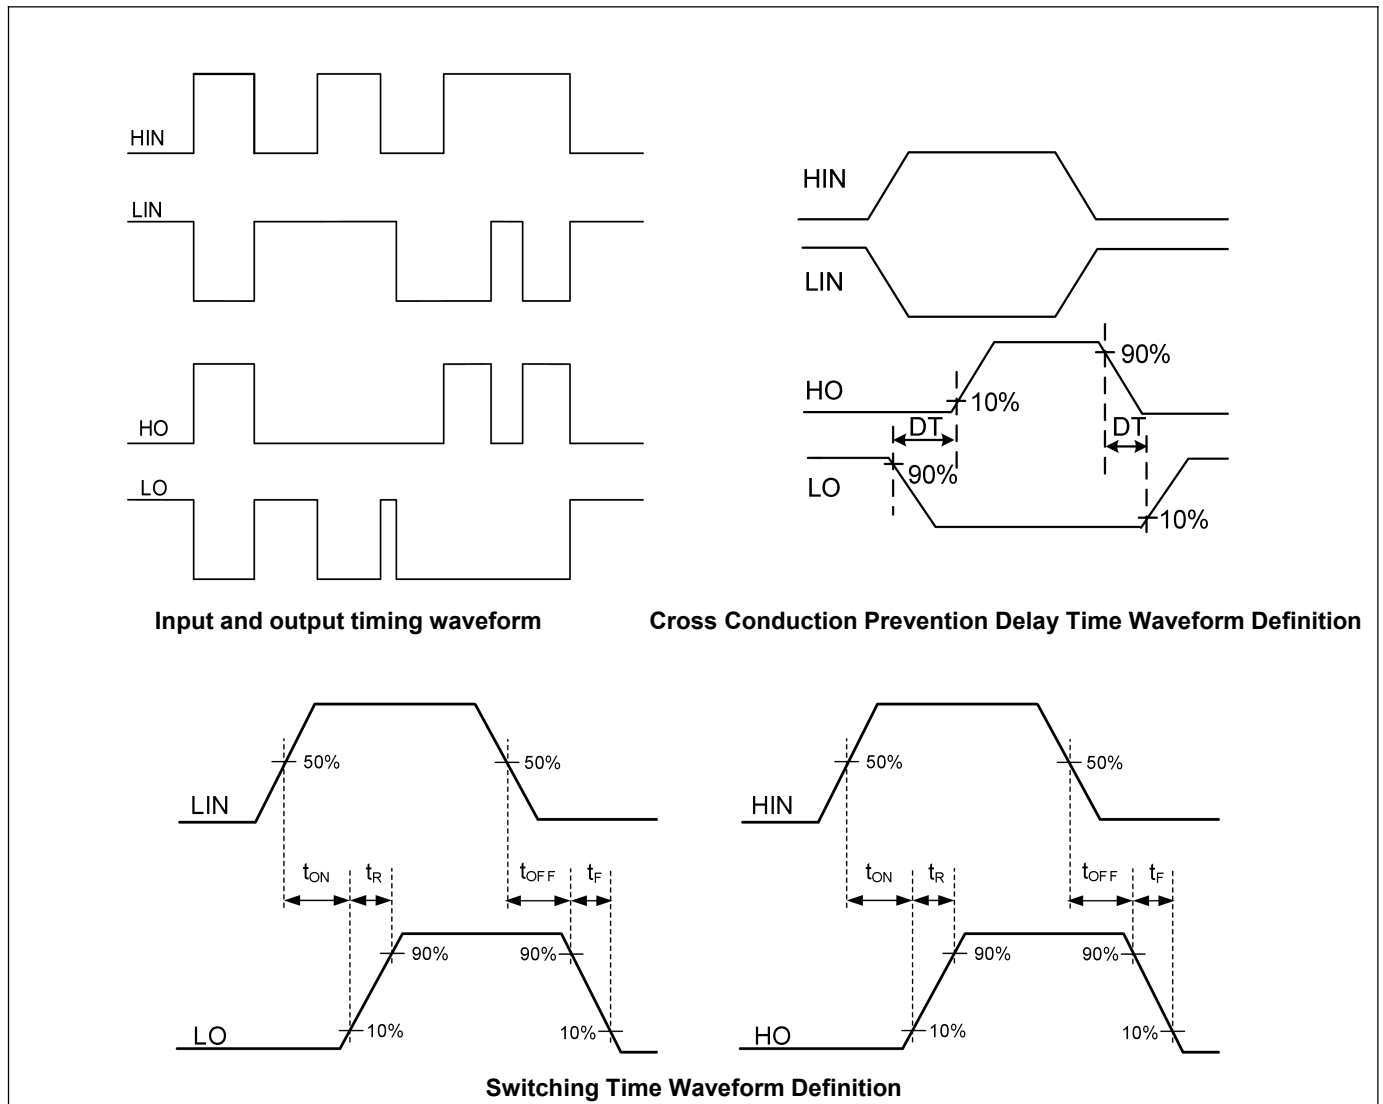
HIN
LIN
HO
LO
Input and output timing waveform

HIN
LIN
HO
LO
90%
10%
DT
DT
90%
10%
Cross Conduction Prevention Delay Time Waveform Definition

LIN
50%
50%
$t_{ON}$
$t_{R}$
$t_{OFF}$
$t_{F}$
90%
90%
LO
10%
10%

HIN
50%
50%
$t_{ON}$
$t_{R}$
$t_{OFF}$
$t_{F}$
90%
90%
HO
10%
10%
Switching Time Waveform Definition